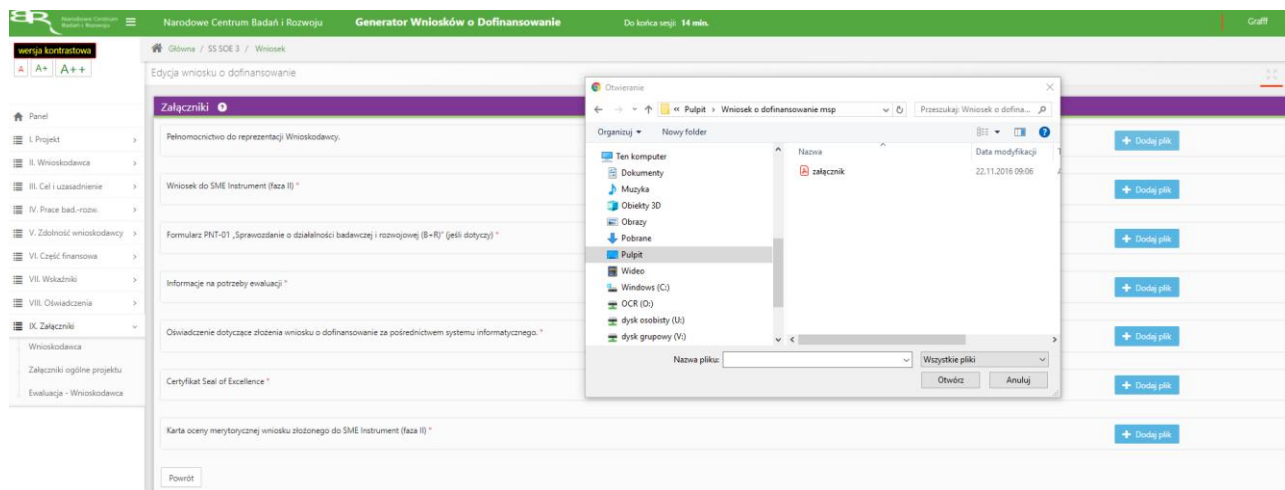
Narodowe Centrum Badań i Rozwoju

Narodowe Centrum Badań i Rozwoju Generator Wniosków o Dofinansowanie Do końca sesji: 14 min.

Graff

wersja kontrastowa

A A+ A++

Główna / SS SOE 3 / Wniosek

Edycja wniosku o dofinansowanie

Panel

I. Projekt

II. Wnioskodawca

III. Cel i uzasadnienie

IV. Prace bad.-rozw.

V. Zdolność wnioskodawcy

VI. Część finansowa

VII. Wskaźniki

VIII. Oświadczenia

IX. Załączniki

Wnioskodawca

Załączniki ogólne projektu

Ewaluacja - Wnioskodawca

Załączniki

Pełnomocnictwo do reprezentacji Wnioskodawcy.

Wniosek do SME Instrument (faza II) *

Formularz PNT-01 „Sprawozdanie o działalności badawczej i rozwojowej (B+R)" (jeśli dotyczy) *

Informacje na potrzeby ewaluacji *

Oświadczenie dotyczące złożenia wniosku o dofinansowanie za pośrednictwem systemu informatycznego. *

Certyfikat Seal of Excellence *

Karta oceny merytorycznej wniosku złożonego do SME Instrument (faza II) *

Powrót

+ Dodaj plik

+ Dodaj plik

+ Dodaj plik

+ Dodaj plik

+ Dodaj plik

+ Dodaj plik

+ Dodaj plik

Otwieranie

« Pulpit › Wniosek o dofinansowanie msp

Przeszukaj: Wniosek o dofina...

Organizuj ▾ Nowy folder

Ten komputer

Dokumenty

Muzyka

Obiekty 3D

Obrazy

Pobrane

Pulpit

Wideo

Windows (C:)

OCR (O:)

dysk osobisty (U:)

dysk grupowy (V:)

Nazwa

Data modyfikacji

załącznik

22.11.2016 09:06

Nazwa pliku:

Wszystkie pliki

Otwórz

Anuluj